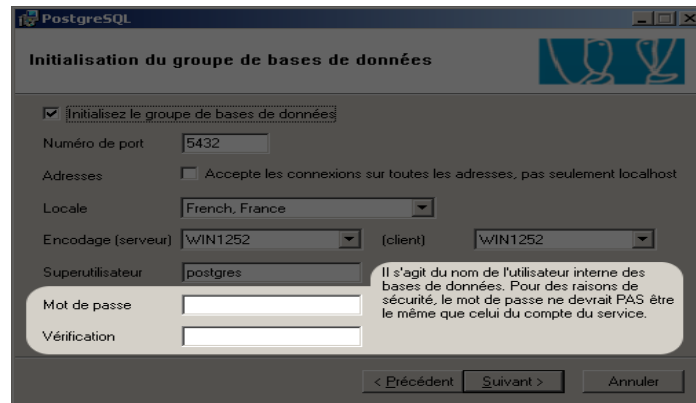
PostgreSQL

Initialisation du groupe de bases de données

☑ Initialisez le groupe de bases de données

Numéro de port 5432

Adresses ☐ Accepte les connexions sur toutes les adresses, pas seulement localhost

Locale French, France

Encodage (serveur) WIN1252 (client) WIN1252

Superutilisateur postgres

Mot de passe

Vérification

Il s'agit du nom de l'utilisateur interne des bases de données. Pour des raisons de sécurité, le mot de passe ne devrait PAS être le même que celui du compte du service.

< Précédent Suivant > Annuler